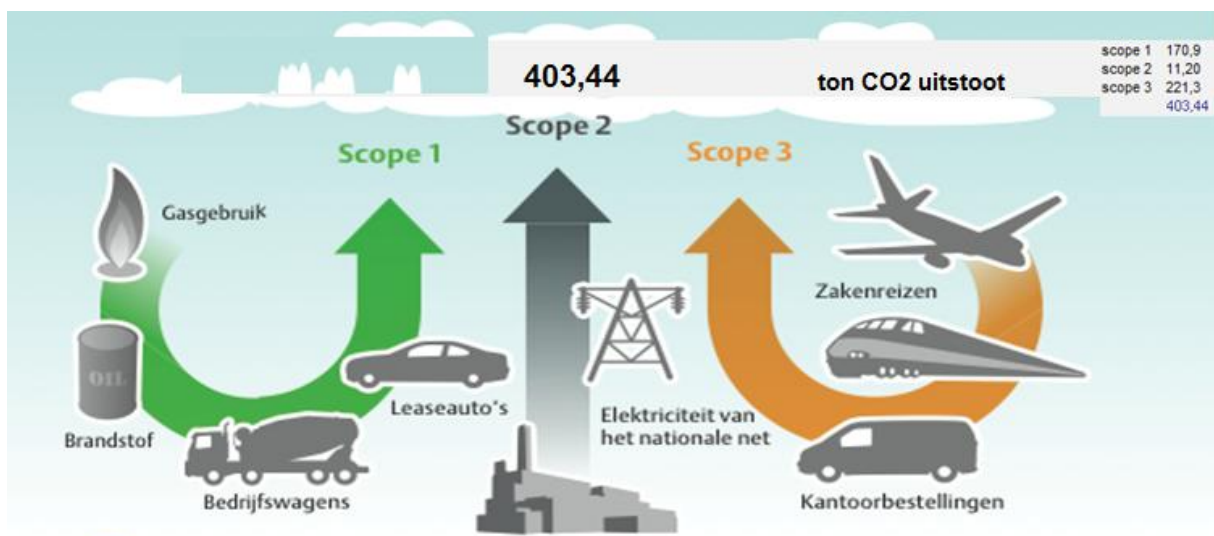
403,44 ton CO2 uitstoot

| scope 1 | 170,9 |
|---|---|
| scope 2 | 11,20 |
| scope 3 | 221,3 |
| | 403,44 |

Scope 2

Scope 1

Scope 3

Gasgebruik

OIL

Brandstof

Leaseauto's

Bedrijfswagens

Elektriciteit van het nationale net

Zakenreizen

Kantoorbestellingen